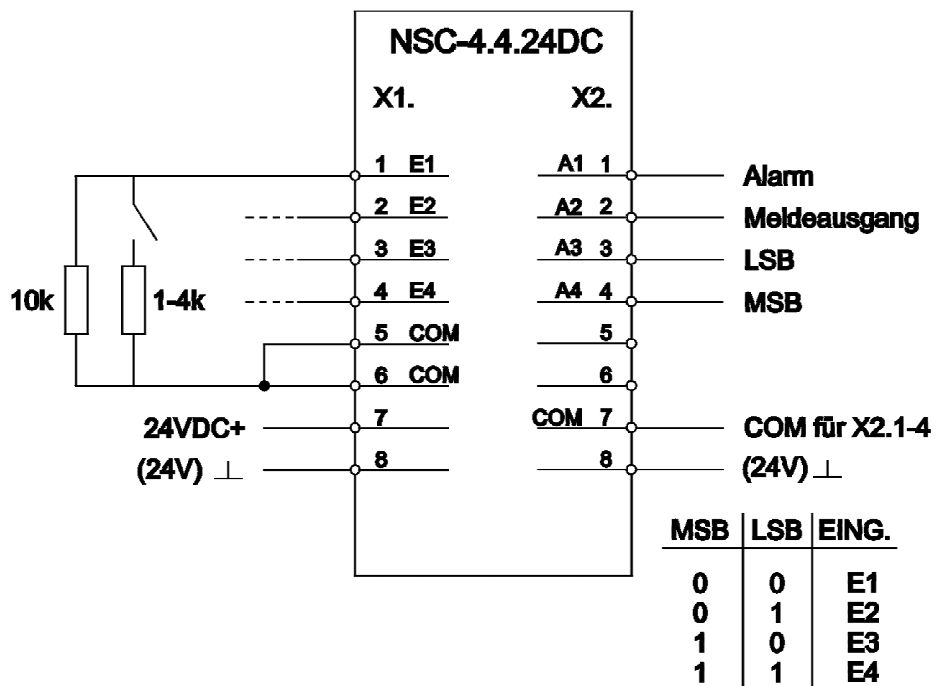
NSC-4.4.24DC

X1.

X2.

1 E1

2 E2

3 E3

4 E4

5 COM

6 COM

7

8

A1 1

A2 2

A3 3

A4 4

5

6

COM 7

8

Alarm

Meldeausgang

LSB

MSB

COM für X2.1-4

(24V) $\perp$

10k

1-4k

24VDC+

(24V) $\perp$

| MSB | LSB | EING. |
|---|---|---|
| 0 | 0 | E1 |
| 0 | 1 | E2 |
| 1 | 0 | E3 |
| 1 | 1 | E4 |